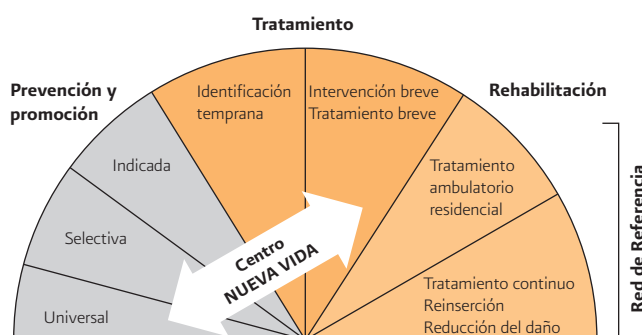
Tratamiento

Prevención y promoción

Rehabilitación

Identificación temprana

Intervención breve
Tratamiento breve

Indicada

Tratamiento ambulatorio residencial

Selectiva

Centro
NUEVA VIDA

Universal

Tratamiento continuo
Reinserción
Reducción del daño

Red de Referencia